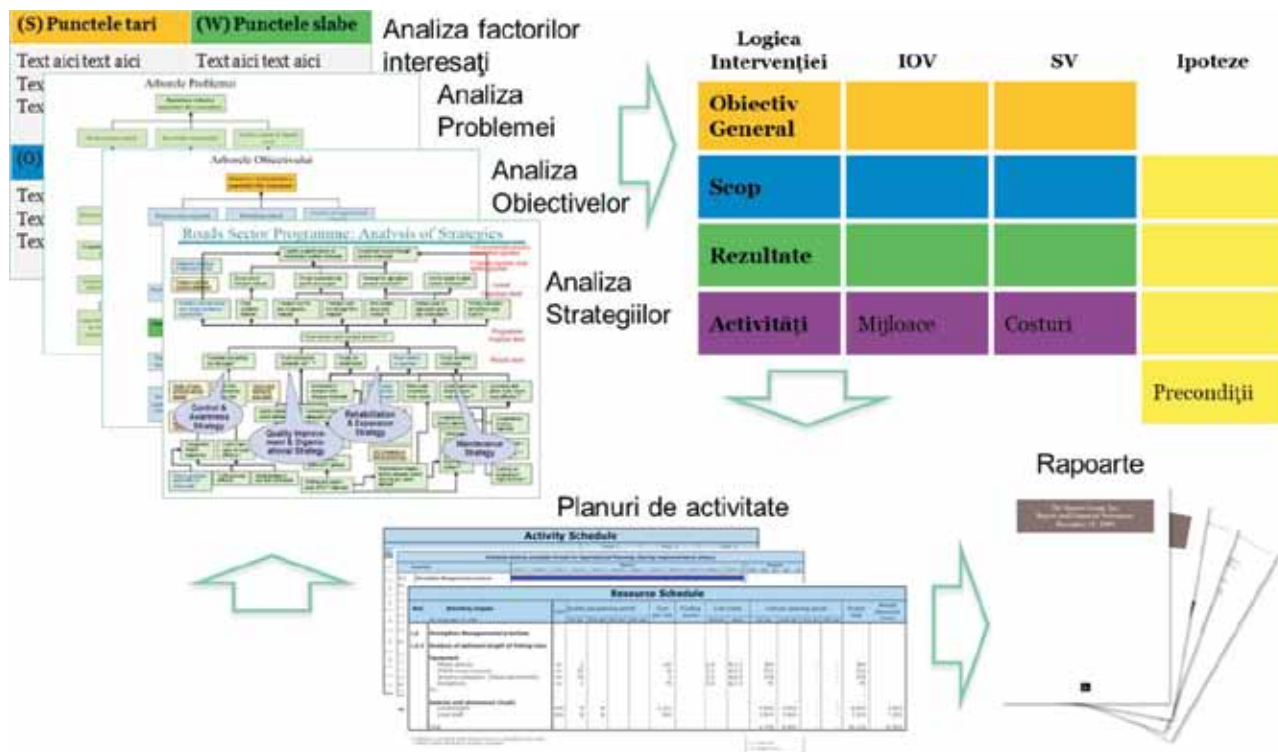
(S) Punctele tari | (W) Punctele slabe

Text aici text aici
Tex
Tex

Text aici text aici

(O)

Tex
Tex
Tex

Arborele Problemei

Arborele Obiectivelor

Roads Sector Programme: Analysis of Strategies

Control & Awareness Strategy

Quality Improvement & Organisational Strategy

Rehabilitation & Expansion Strategy

Maintenance Strategy

Analiza factorilor interesaţi

Analiza Problemei

Analiza Obiectivelor

Analiza Strategiilor

| Logica Intervenţiei | IOV | SV | Ipoteze |
|---|---|---|---|
| Obiectiv General | | | |
| Scop | | | |
| Rezultate | | | |
| Activităţi | Mijloace | Costuri | |
| | | | Precondiţii |

Rapoarte

Planuri de activitate

Activity Schedule

Resource Schedule

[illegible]